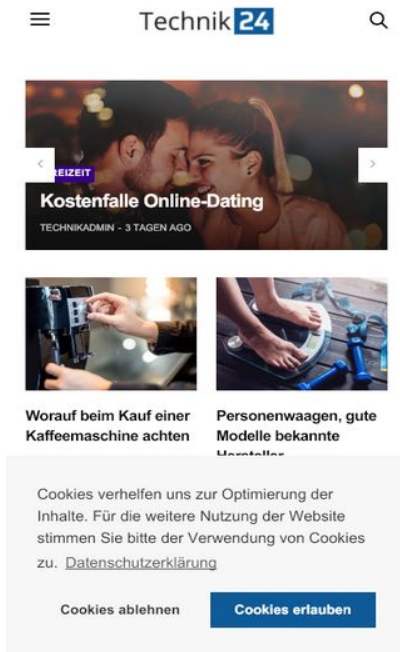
Technik 24

REIZEIT

Kostenfalle Online-Dating

TECHNIKADMIN - 3 TAGEN AGO

Worauf beim Kauf einer Kaffeemaschine achten

Personenwaagen, gute Modelle bekannte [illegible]

Cookies verhelfen uns zur Optimierung der Inhalte. Für die weitere Nutzung der Website stimmen Sie bitte der Verwendung von Cookies zu. Datenschutzerklärung

Cookies ablehnen

Cookies erlauben